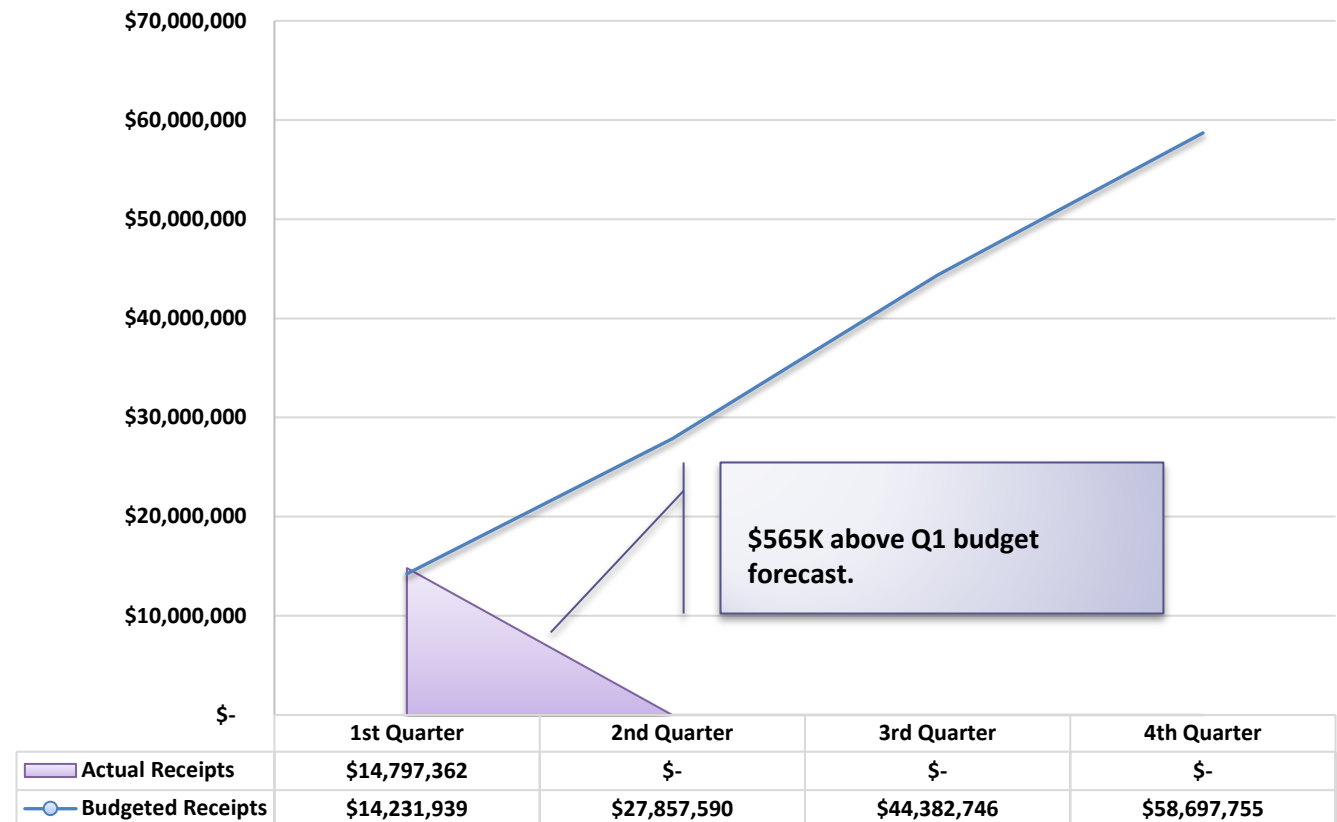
$70,000,000
$60,000,000
$50,000,000
$40,000,000
$30,000,000
$20,000,000
$10,000,000
$-

$565K above Q1 budget forecast.

| | 1st Quarter | 2nd Quarter | 3rd Quarter | 4th Quarter |
|---|---|---|---|---|
| Actual Receipts | $14,797,362 | $- | $- | $- |
| Budgeted Receipts | $14,231,939 | $27,857,590 | $44,382,746 | $58,697,755 |